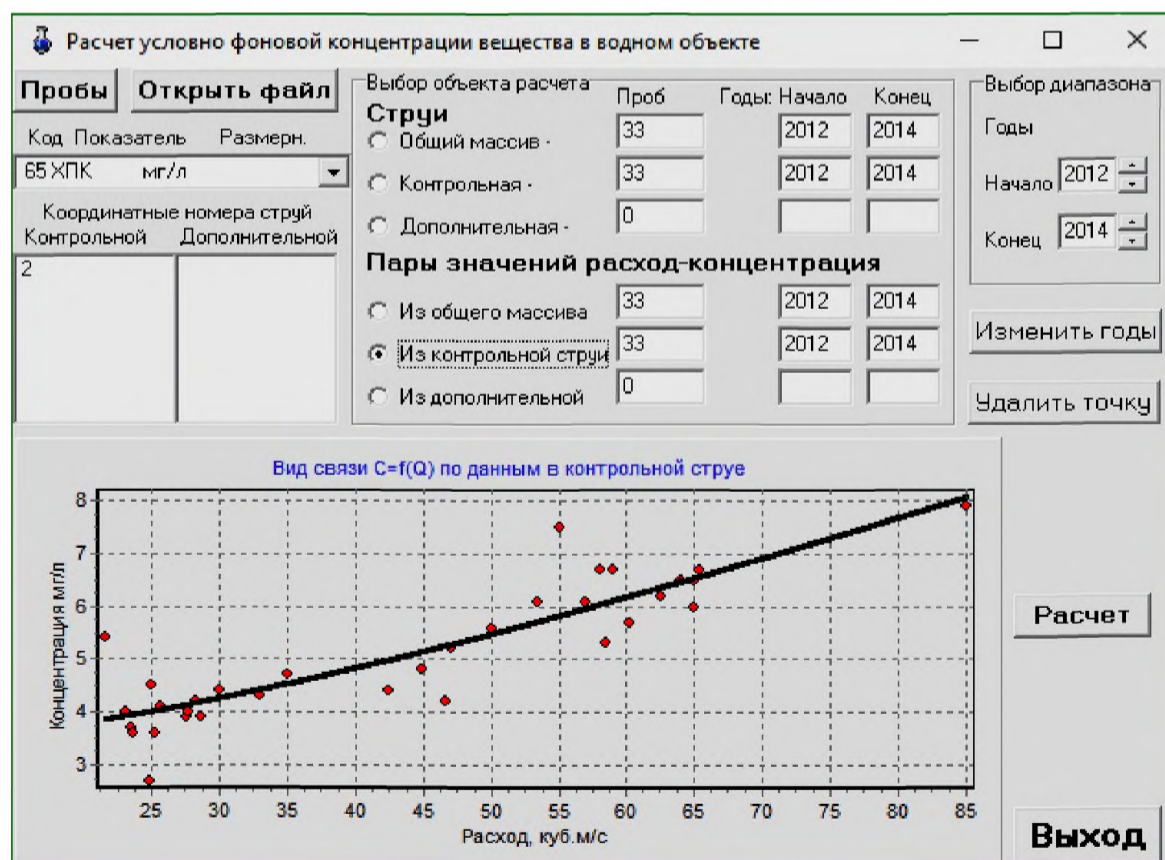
Расчет условно фоновой концентрации вещества в водном объекте

Пробы Открыть файл

Код Показатель Размерн.

65 ХПК мг/л

Координатные номера струй
Контрольной Дополнительной

2

Выбор объекта расчета

Струи

| | Проб | Годы: Начало | Конец |
|---|---|---|---|
| Общий массив - | 33 | 2012 | 2014 |
| Контрольная - | 33 | 2012 | 2014 |
| Дополнительная - | 0 | | |

Пары значений расход-концентрация

| | | | |
|---|---|---|---|
| Из общего массива | 33 | 2012 | 2014 |
| Из контрольной струи | 33 | 2012 | 2014 |
| Из дополнительной | 0 | | |

Выбор диапазона

Годы

Начало 2012

Конец 2014

Изменить годы

Удалить точку

Вид связи C=f(Q) по данным в контрольной струе

Концентрация мг/л

8
7
6
5
4
3

25 30 35 40 45 50 55 60 65 70 75 80 85

Расход, куб.м/с

Расчет

Выход